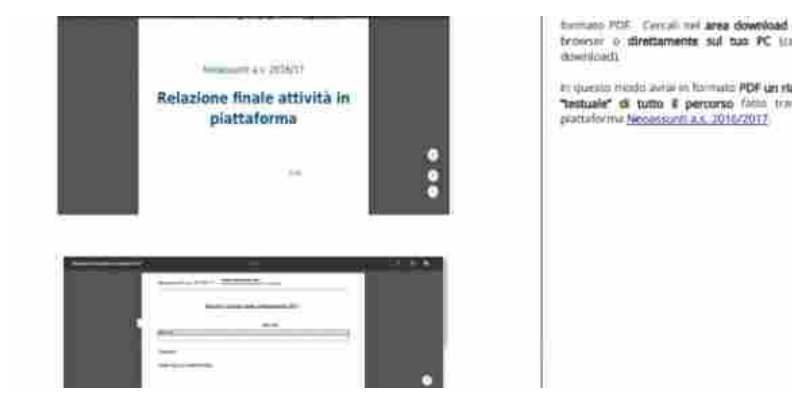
Neoassunti a.s. 2016/17

Relazione finale attività in piattaforma

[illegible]

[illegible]

formato PDF. Cercali nel area download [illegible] browser o direttamente sul tuo PC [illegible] download).

In questo modo avrai in formato PDF un ri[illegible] "testuale" di tutto il percorso fatto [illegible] piattaforma Neoassunti a.s. 2016/2017.